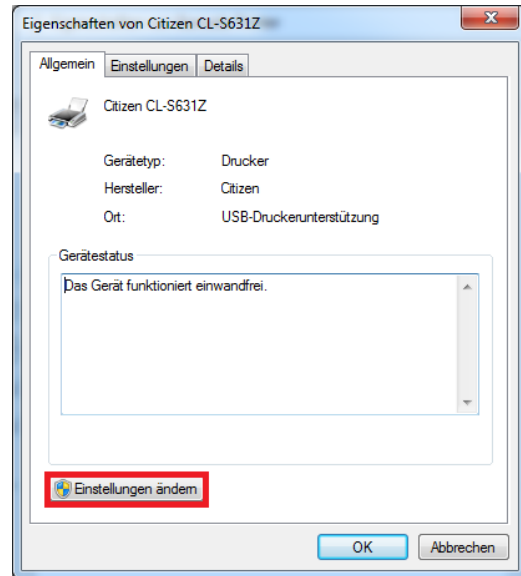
Eigenschaften von Citizen CL-S631Z

Allgemein | Einstellungen | Details

Citizen CL-S631Z

Gerätetyp: Drucker
Hersteller: Citizen
Ort: USB-Druckerunterstützung

Gerätestatus

Das Gerät funktioniert einwandfrei.

Einstellungen ändern

OK | Abbrechen